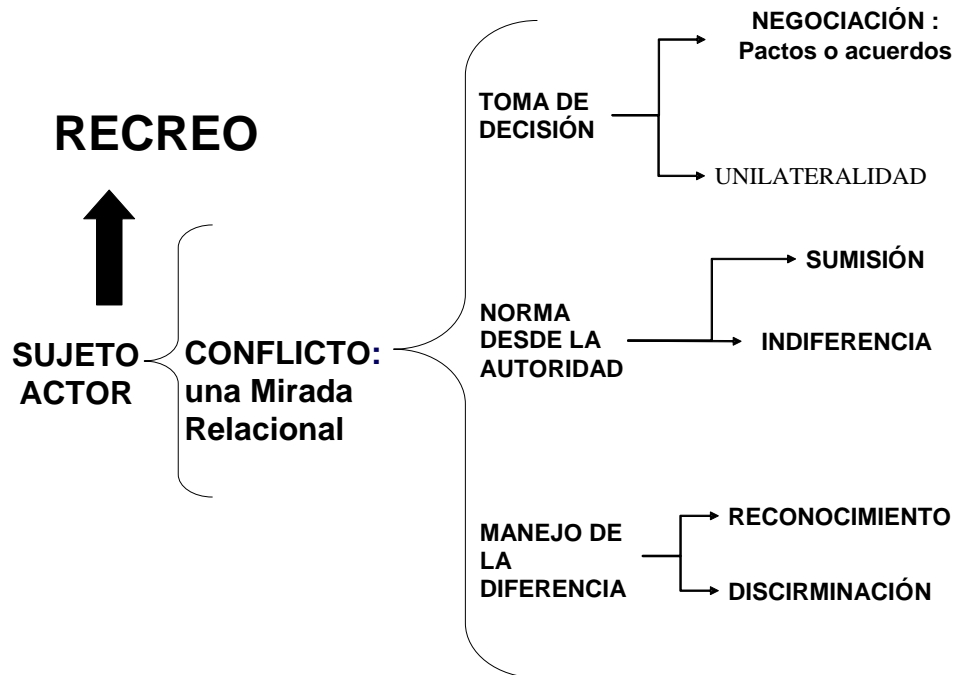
RECREO

SUJETO ACTOR

CONFLICTO: una Mirada Relacional

TOMA DE DECISIÓN

NEGOCIACIÓN : Pactos o acuerdos

UNILATERALIDAD

NORMA DESDE LA AUTORIDAD

SUMISIÓN

INDIFERENCIA

MANEJO DE LA DIFERENCIA

RECONOCIMIENTO

DISCRIMINACIÓN